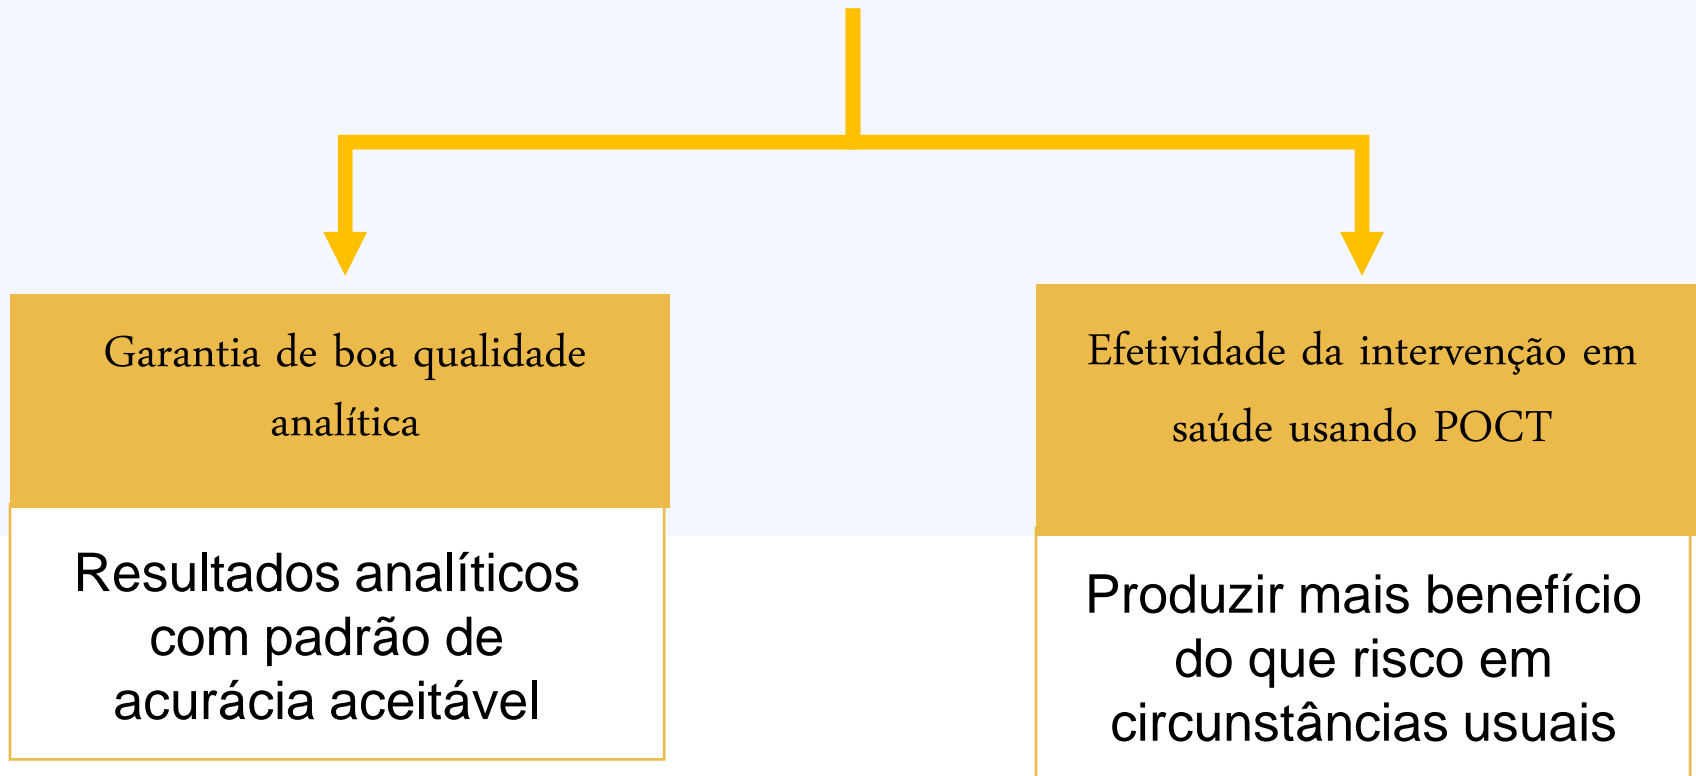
Garantia de boa qualidade analítica

Resultados analíticos com padrão de acurácia aceitável

Efetividade da intervenção em saúde usando POCT

Produzir mais benefício do que risco em circunstâncias usuais